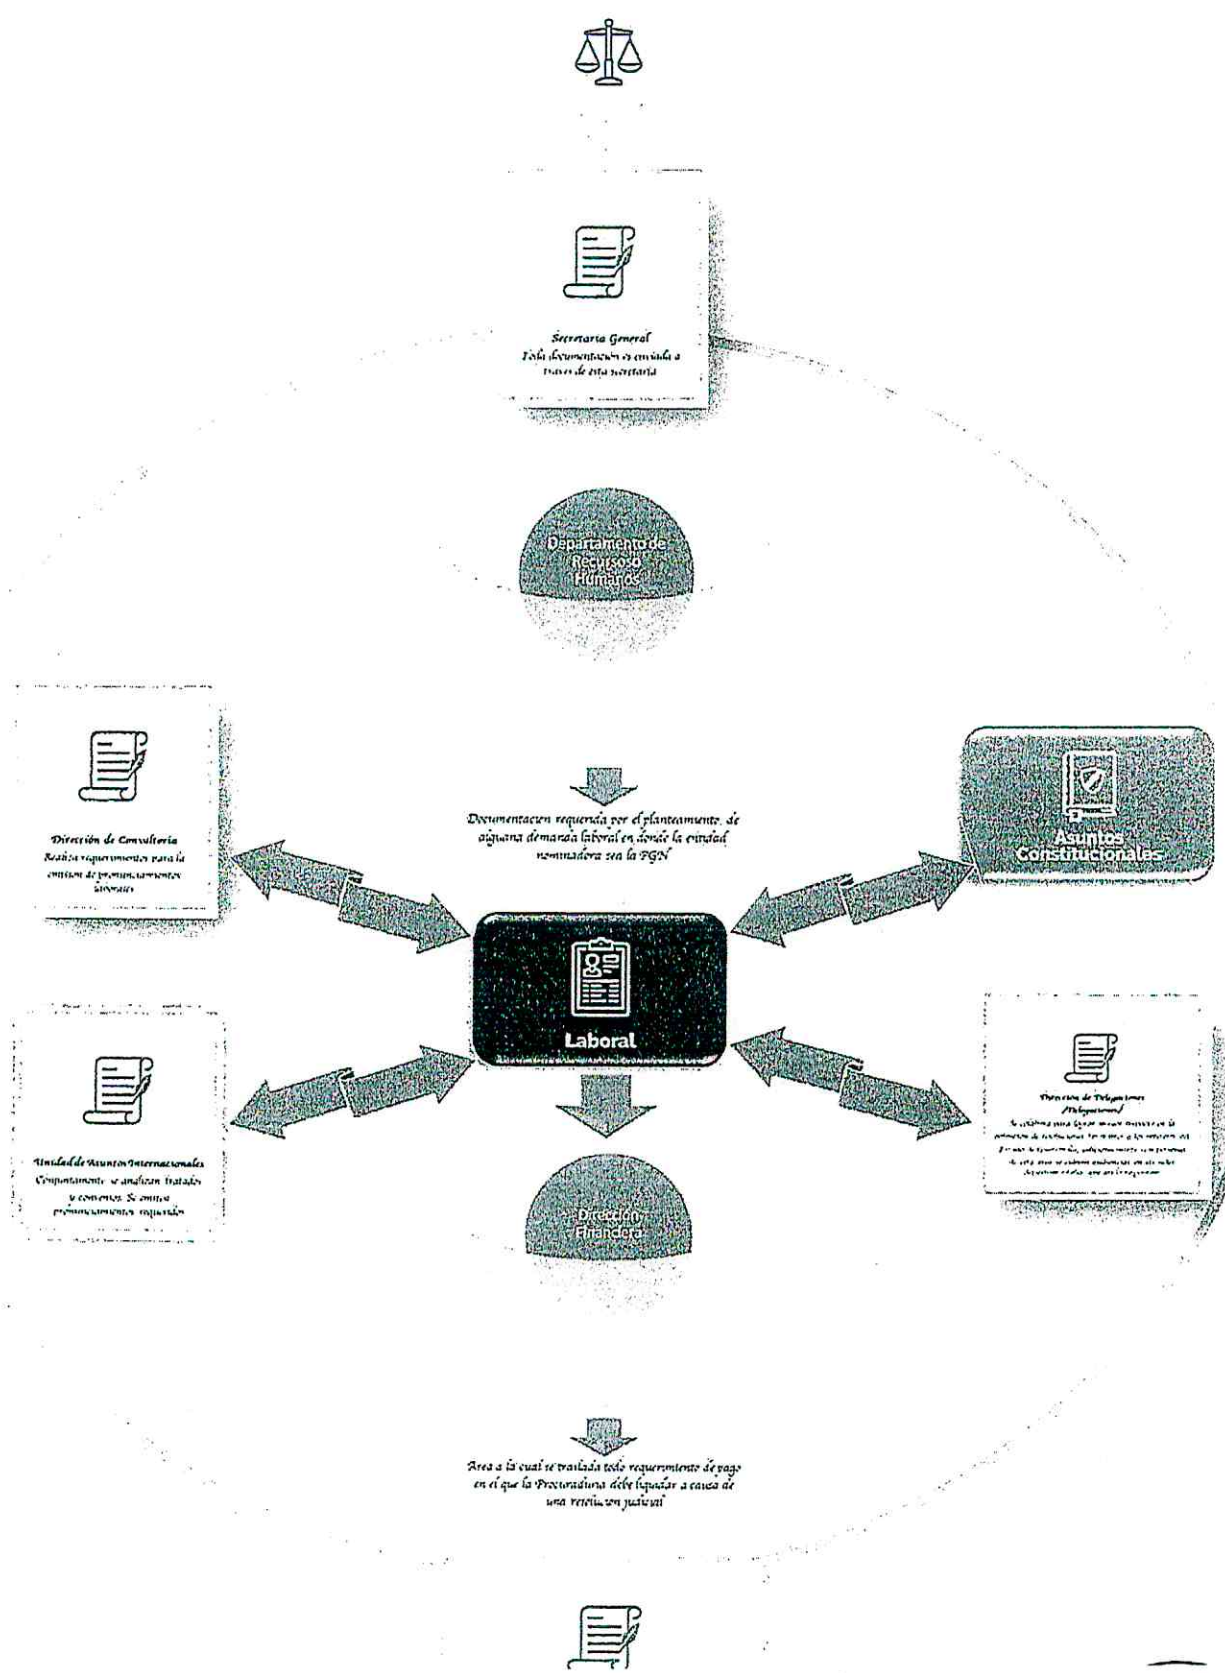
Secretaría General
Toda documentación es enviada a través de esta secretaría

Departamento de Recursos Humanos

Dirección de Consultoría
Realiza requerimientos para la emisión de pronunciamientos laborales

Documentación requerida por el planteamiento de alguna demanda laboral en donde la entidad nominadora sea la FGN

Asuntos Constitucionales

Laboral

Unidad de Asuntos Internacionales
Conjuntamente se analizan tratados y convenios. Se emiten pronunciamientos requeridos

Dirección de Delegaciones (Delegaciones)
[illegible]

Dirección Financiera

Área a la cual se traslada todo requerimiento de pago en el que la Procuraduría debe liquidar a causa de una resolución judicial